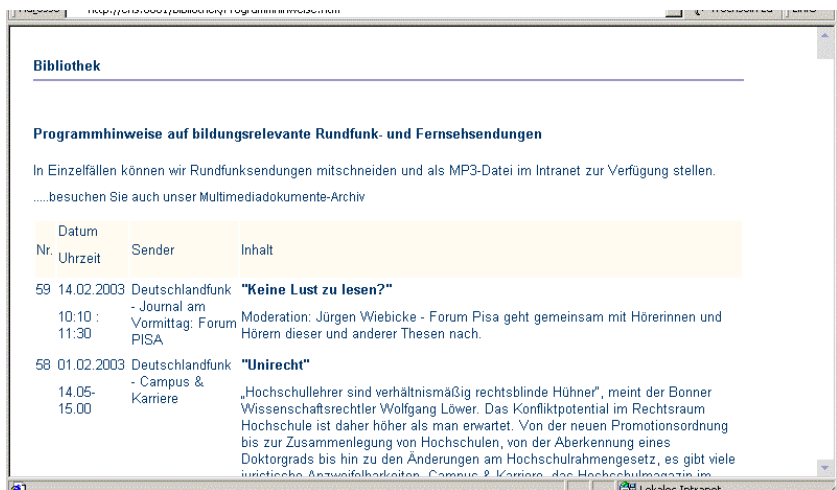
Bibliothek

Programmhinweise auf bildungsrelevante Rundfunk- und Fernsehsendungen

In Einzelfällen können wir Rundfunksendungen mitschneiden und als MP3-Datei im Intranet zur Verfügung stellen.

.....besuchen Sie auch unser Multimediadokumente-Archiv

| Nr. | Datum Uhrzeit | Sender | Inhalt |
|---|---|---|---|
| 59 | 14.02.2003 10:10 : 11:30 | Deutschlandfunk - Journal am Vormittag: Forum PISA | **"Keine Lust zu lesen?"** Moderation: Jürgen Wiebicke - Forum Pisa geht gemeinsam mit Hörerinnen und Hörern dieser und anderer Thesen nach. |
| 58 | 01.02.2003 14.05-15.00 | Deutschlandfunk - Campus & Karriere | **"Unirecht"** „Hochschullehrer sind verhältnismäßig rechtsblinde Hühner", meint der Bonner Wissenschaftsrechtler Wolfgang Löwer. Das Konfliktpotential im Rechtsraum Hochschule ist daher höher als man erwartet. Von der neuen Promotionsordnung bis zur Zusammenlegung von Hochschulen, von der Aberkennung eines Doktorgrads bis hin zu den Änderungen am Hochschulrahmengesetz, es gibt viele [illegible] |

Lokales Intranet